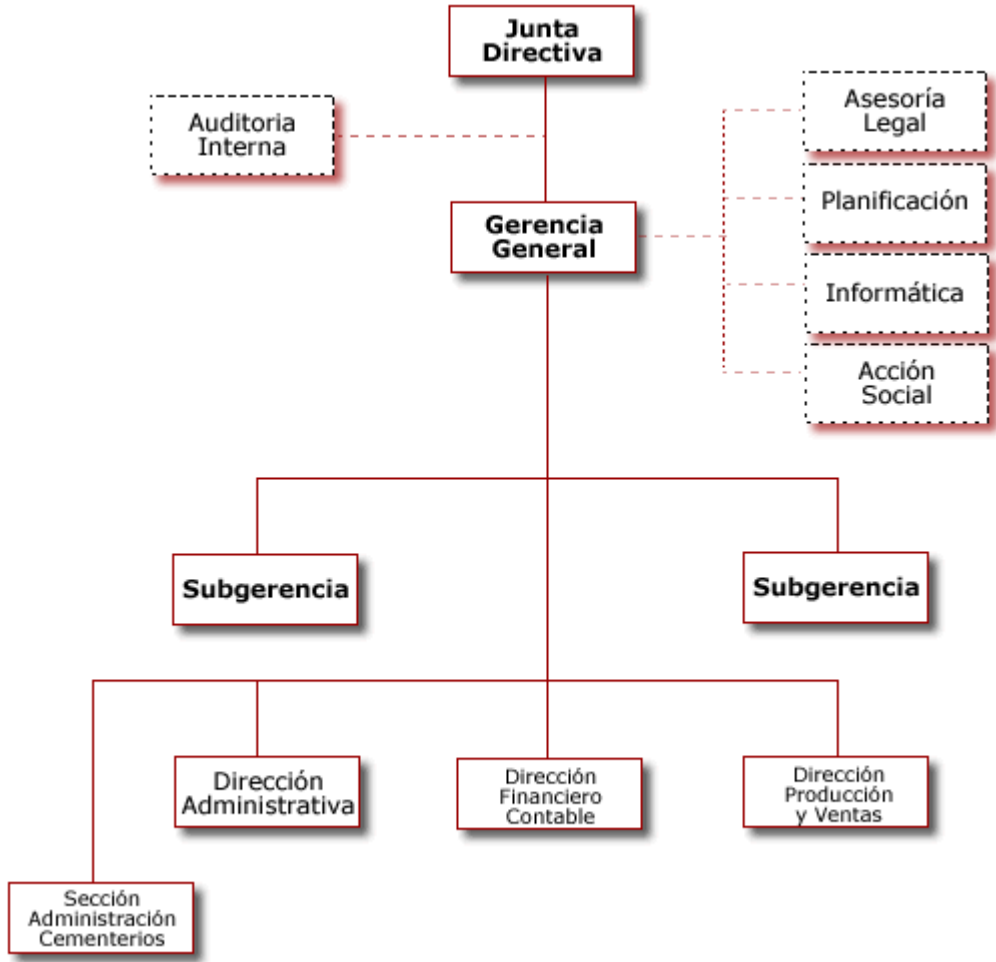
Junta Directiva

Auditoria Interna

Asesoría Legal

Planificación

Informática

Acción Social

Gerencia General

Subgerencia

Subgerencia

Dirección Administrativa

Dirección Financiero Contable

Dirección Producción y Ventas

Sección Administración Cementerios